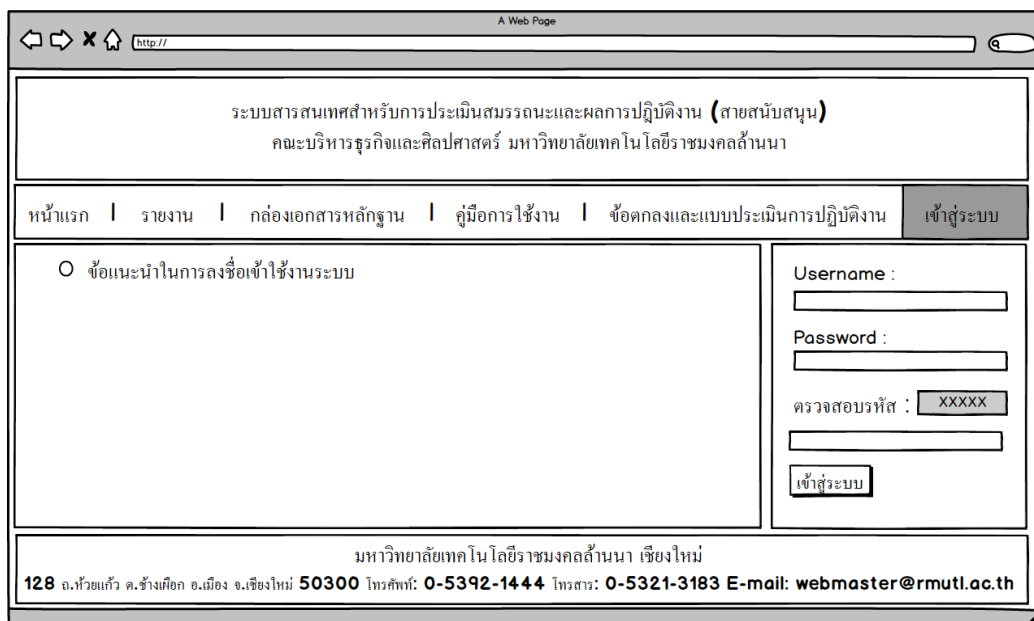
A Web Page

http://

ระบบสารสนเทศสำหรับการประเมินสมรรถนะและผลการปฏิบัติงาน (สายสนับสนุน)
คณะบริหารธุรกิจและศิลปศาสตร์ มหาวิทยาลัยเทคโนโลยีราชมงคลล้านนา

หน้าแรก | รายงาน | กล่องเอกสารหลักฐาน | คู่มือการใช้งาน | ข้อตกลงและแบบประเมินการปฏิบัติงาน | เข้าสู่ระบบ

ข้อแนะนำในการลงชื่อเข้าใช้งานระบบ

Username :

Password :

ตรวจสอบรหัส : XXXXX

เข้าสู่ระบบ

มหาวิทยาลัยเทคโนโลยีราชมงคลล้านนา เชียงใหม่
128 ถ.ห้วยแก้ว ต.ช้างเผือก อ.เมือง จ.เชียงใหม่ 50300 โทรศัพท์: 0-5392-1444 โทรสาร: 0-5321-3183 E-mail: webmaster@rmutl.ac.th